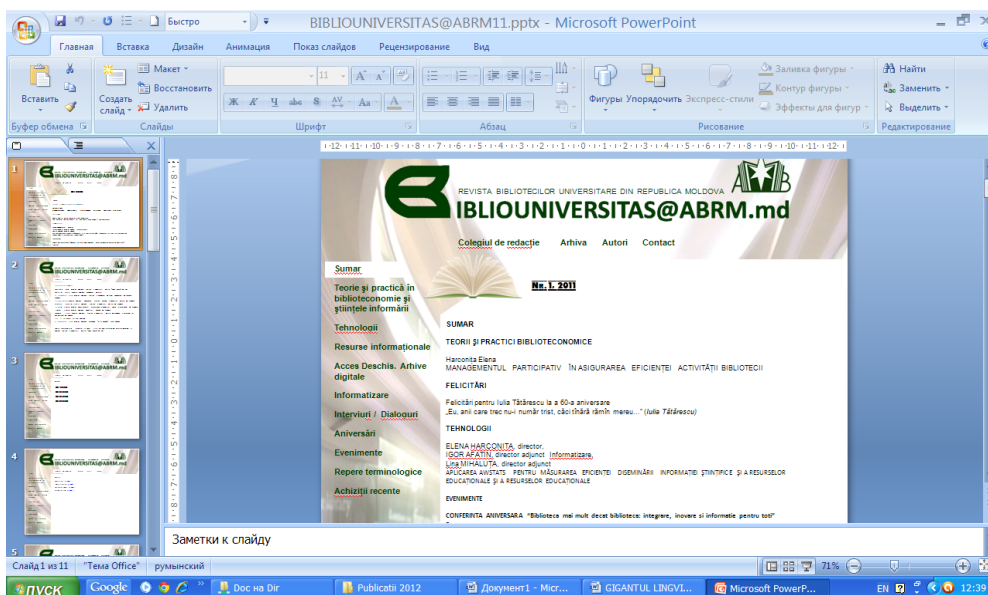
Быстро
BIBLIOUNIVERSITAS@ABRM11.pptx - Microsoft PowerPoint

Главная Вставка Дизайн Анимация Показ слайдов Рецензирование Вид

Вставить
Создать слайд
Макет
Восстановить
Удалить
Буфер обмена
Слайды
Шрифт
Абзац
Фигуры
Упорядочить
Экспресс-стили
Заливка фигуры
Контур фигуры
Эффекты для фигур
Рисование
Найти
Заменить
Выделить
Редактирование

REVISTA BIBLIOTECILOR UNIVERSITARE DIN REPUBLICA MOLDOVA
BIBLIOUNIVERSITAS@ABRM.md

Colegiul de redacţie Arhiva Autori Contact

Sumar
Teorie şi practică în biblioteconomie şi ştiinţele informării
Tehnologii
Resurse informaţionale
Acces Deschis. Arhive digitale
Informatizare
Interviuri / Dialoguri
Aniversări
Evenimente
Repere terminologice
Achiziţii recente

Nr. 1, 2011

SUMAR

TEORII ŞI PRACTICI BIBLIOTECONOMICE

Harconiţa Elena
MANAGEMENTUL PARTICIPATIV ÎN ASIGURAREA EFICIENŢEI ACTIVITĂŢII BIBLIOTECII

FELICITĂRI

Felicitări pentru Iulia Tătărescu la a 60-a aniversare
„Eu, anii care trec nu-i număr trist, căci tînără rămîn mereu..." (Iulia Tătărescu)

TEHNOLOGII

ELENA HARCONIŢA, director,
IGOR AFATIN, director adjunct Informatizare,
Lina MIHALUŢA, director adjunct
APLICAREA AWSTATS PENTRU MĂSURAREA EFICIENŢEI DISEMINĂRII INFORMAŢIEI ŞTIINŢIFICE ŞI A RESURSELOR EDUCAŢIONALE ŞI A RESURSELOR EDUCAŢIONALE

EVENIMENTE

CONFERINŢA ANIVERSARĂ "Biblioteca mai mult decît biblioteca: integrare, inovare şi informaţie pentru toţi"

Заметки к слайду

Слайд 1 из 11 "Тема Office" румынский 71%

пуск Google Doc на Dir Publicatii 2012 Документ1 - Micr... GIGANTUL LINGVI... Microsoft PowerP... EN 12:39